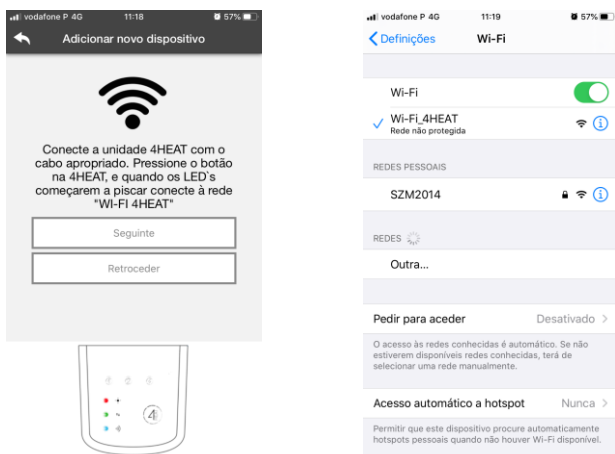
vodafone P 4G 11:18 57%

Adicionar novo dispositivo

Conecte a unidade 4HEAT com o cabo apropriado. Pressione o botão na 4HEAT, e quando os LED`s começarem a piscar conecte à rede "WI-FI 4HEAT"

Seguinte

Retroceder

4

vodafone P 4G 11:19 57%

Definições Wi-Fi

Wi-Fi

Wi-Fi_4HEAT
Rede não protegida

REDES PESSOAIS

SZM2014

REDES

Outra...

Pedir para aceder Desativado

O acesso às redes conhecidas é automático. Se não estiverem disponíveis redes conhecidas, terá de selecionar uma rede manualmente.

Acesso automático a hotspot Nunca

Permitir que este dispositivo procure automaticamente hotspots pessoais quando não houver Wi-Fi disponível.